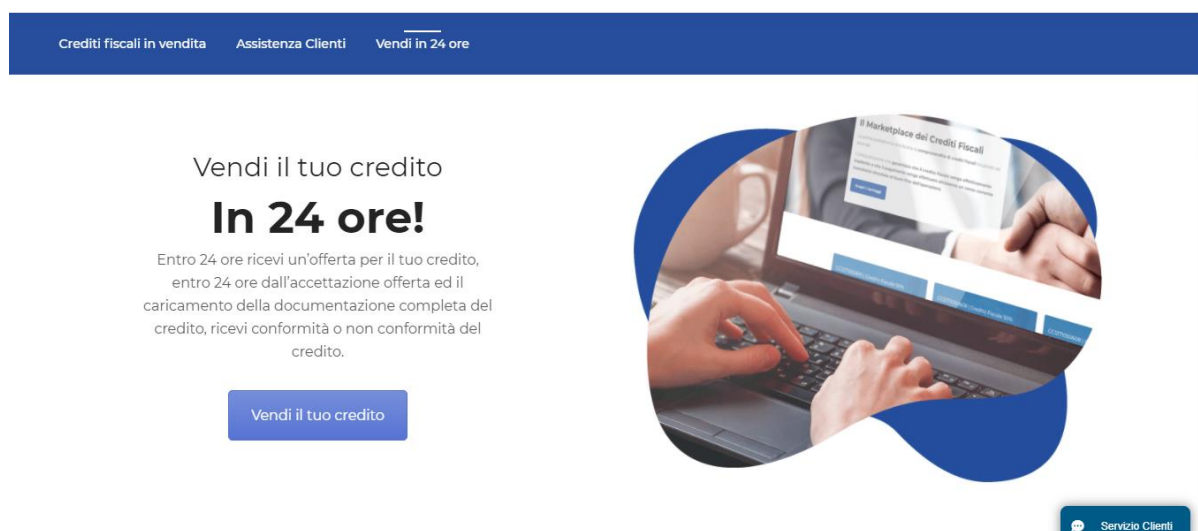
Crediti fiscali in vendita Assistenza Clienti Vendi in 24 ore

Vendi il tuo credito

In 24 ore!

Entro 24 ore ricevi un'offerta per il tuo credito, entro 24 ore dall'accettazione offerta ed il caricamento della documentazione completa del credito, ricevi conformità o non conformità del credito.

Vendi il tuo credito

Il Marketplace dei Crediti Fiscali

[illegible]

Servizio Clienti